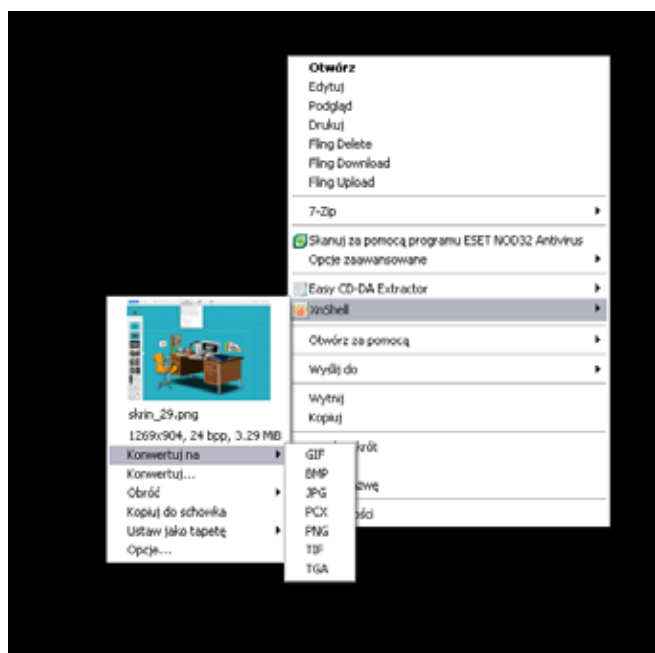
Otwórz
Edytuj
Podgląd
Drukuj
Fling Delete
Fling Download
Fling Upload

7-Zip

Skanuj za pomocą programu ESET NOD32 Antivirus
Opcje zaawansowane

Easy CD-DA Extractor
XnShell

Otwórz za pomocą

Wyślij do

Wytnij
Kopiuj

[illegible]skrót

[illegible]zwę

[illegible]ości

skin_29.png
1269x904, 24 bpp, 3.29 MB
Konwertuj na
Konwertuj...
Obróć
Kopiuj do schowka
Ustaw jako tapetę
Opcje...

GIF
BMP
JPG
PCX
PNG
TIF
TGA